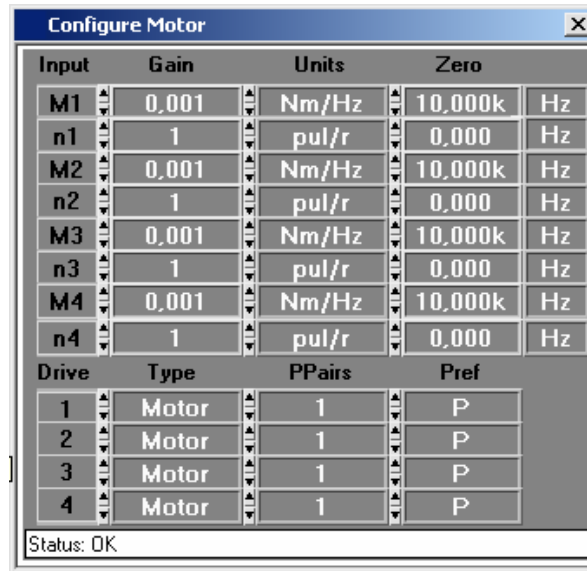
Configure Motor

| Input | Gain | Units | Zero | |
|---|---|---|---|---|
| M1 | 0,001 | Nm/Hz | 10,000k | Hz |
| n1 | 1 | pul/r | 0,000 | Hz |
| M2 | 0,001 | Nm/Hz | 10,000k | Hz |
| n2 | 1 | pul/r | 0,000 | Hz |
| M3 | 0,001 | Nm/Hz | 10,000k | Hz |
| n3 | 1 | pul/r | 0,000 | Hz |
| M4 | 0,001 | Nm/Hz | 10,000k | Hz |
| n4 | 1 | pul/r | 0,000 | Hz |

| Drive | Type | PPairs | Pref |
|---|---|---|---|
| 1 | Motor | 1 | P |
| 2 | Motor | 1 | P |
| 3 | Motor | 1 | P |
| 4 | Motor | 1 | P |

Status: OK